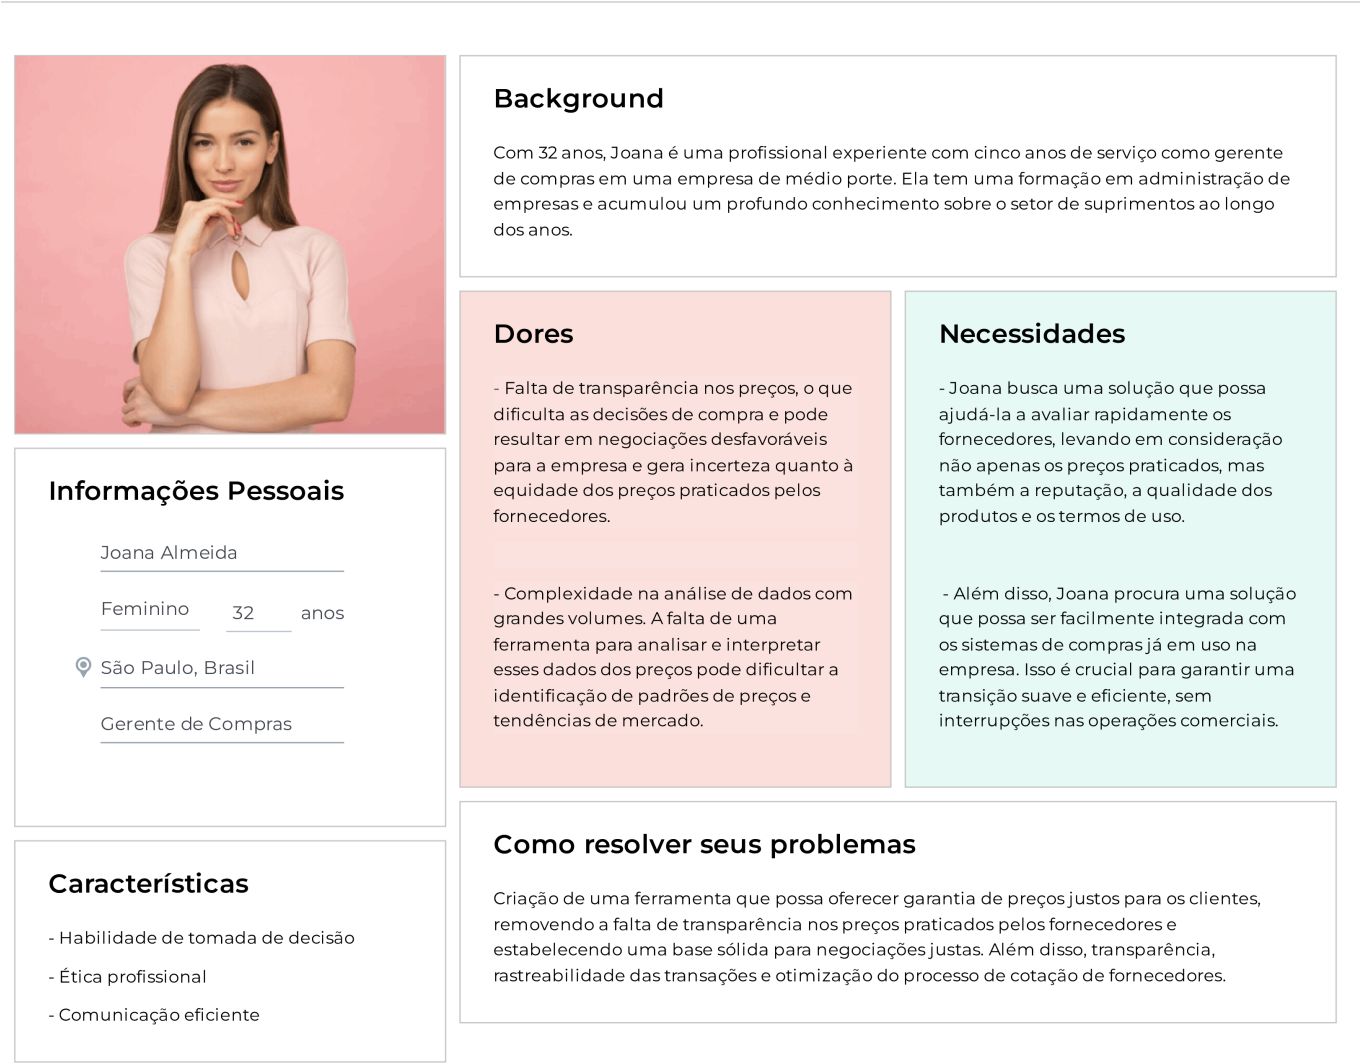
Background

Com 32 anos, Joana é uma profissional experiente com cinco anos de serviço como gerente de compras em uma empresa de médio porte. Ela tem uma formação em administração de empresas e acumulou um profundo conhecimento sobre o setor de suprimentos ao longo dos anos.

Informações Pessoais

Joana Almeida

Feminino

32

anos

São Paulo, Brasil

Gerente de Compras

Características

- Habilidade de tomada de decisão

- Ética profissional

- Comunicação eficiente

Dores

- Falta de transparência nos preços, o que dificulta as decisões de compra e pode resultar em negociações desfavoráveis para a empresa e gera incerteza quanto à equidade dos preços praticados pelos fornecedores.

- Complexidade na análise de dados com grandes volumes. A falta de uma ferramenta para analisar e interpretar esses dados dos preços pode dificultar a identificação de padrões de preços e tendências de mercado.

Necessidades

- Joana busca uma solução que possa ajudá-la a avaliar rapidamente os fornecedores, levando em consideração não apenas os preços praticados, mas também a reputação, a qualidade dos produtos e os termos de uso.

- Além disso, Joana procura uma solução que possa ser facilmente integrada com os sistemas de compras já em uso na empresa. Isso é crucial para garantir uma transição suave e eficiente, sem interrupções nas operações comerciais.

Como resolver seus problemas

Criação de uma ferramenta que possa oferecer garantia de preços justos para os clientes, removendo a falta de transparência nos preços praticados pelos fornecedores e estabelecendo uma base sólida para negociações justas. Além disso, transparência, rastreabilidade das transações e otimização do processo de cotação de fornecedores.